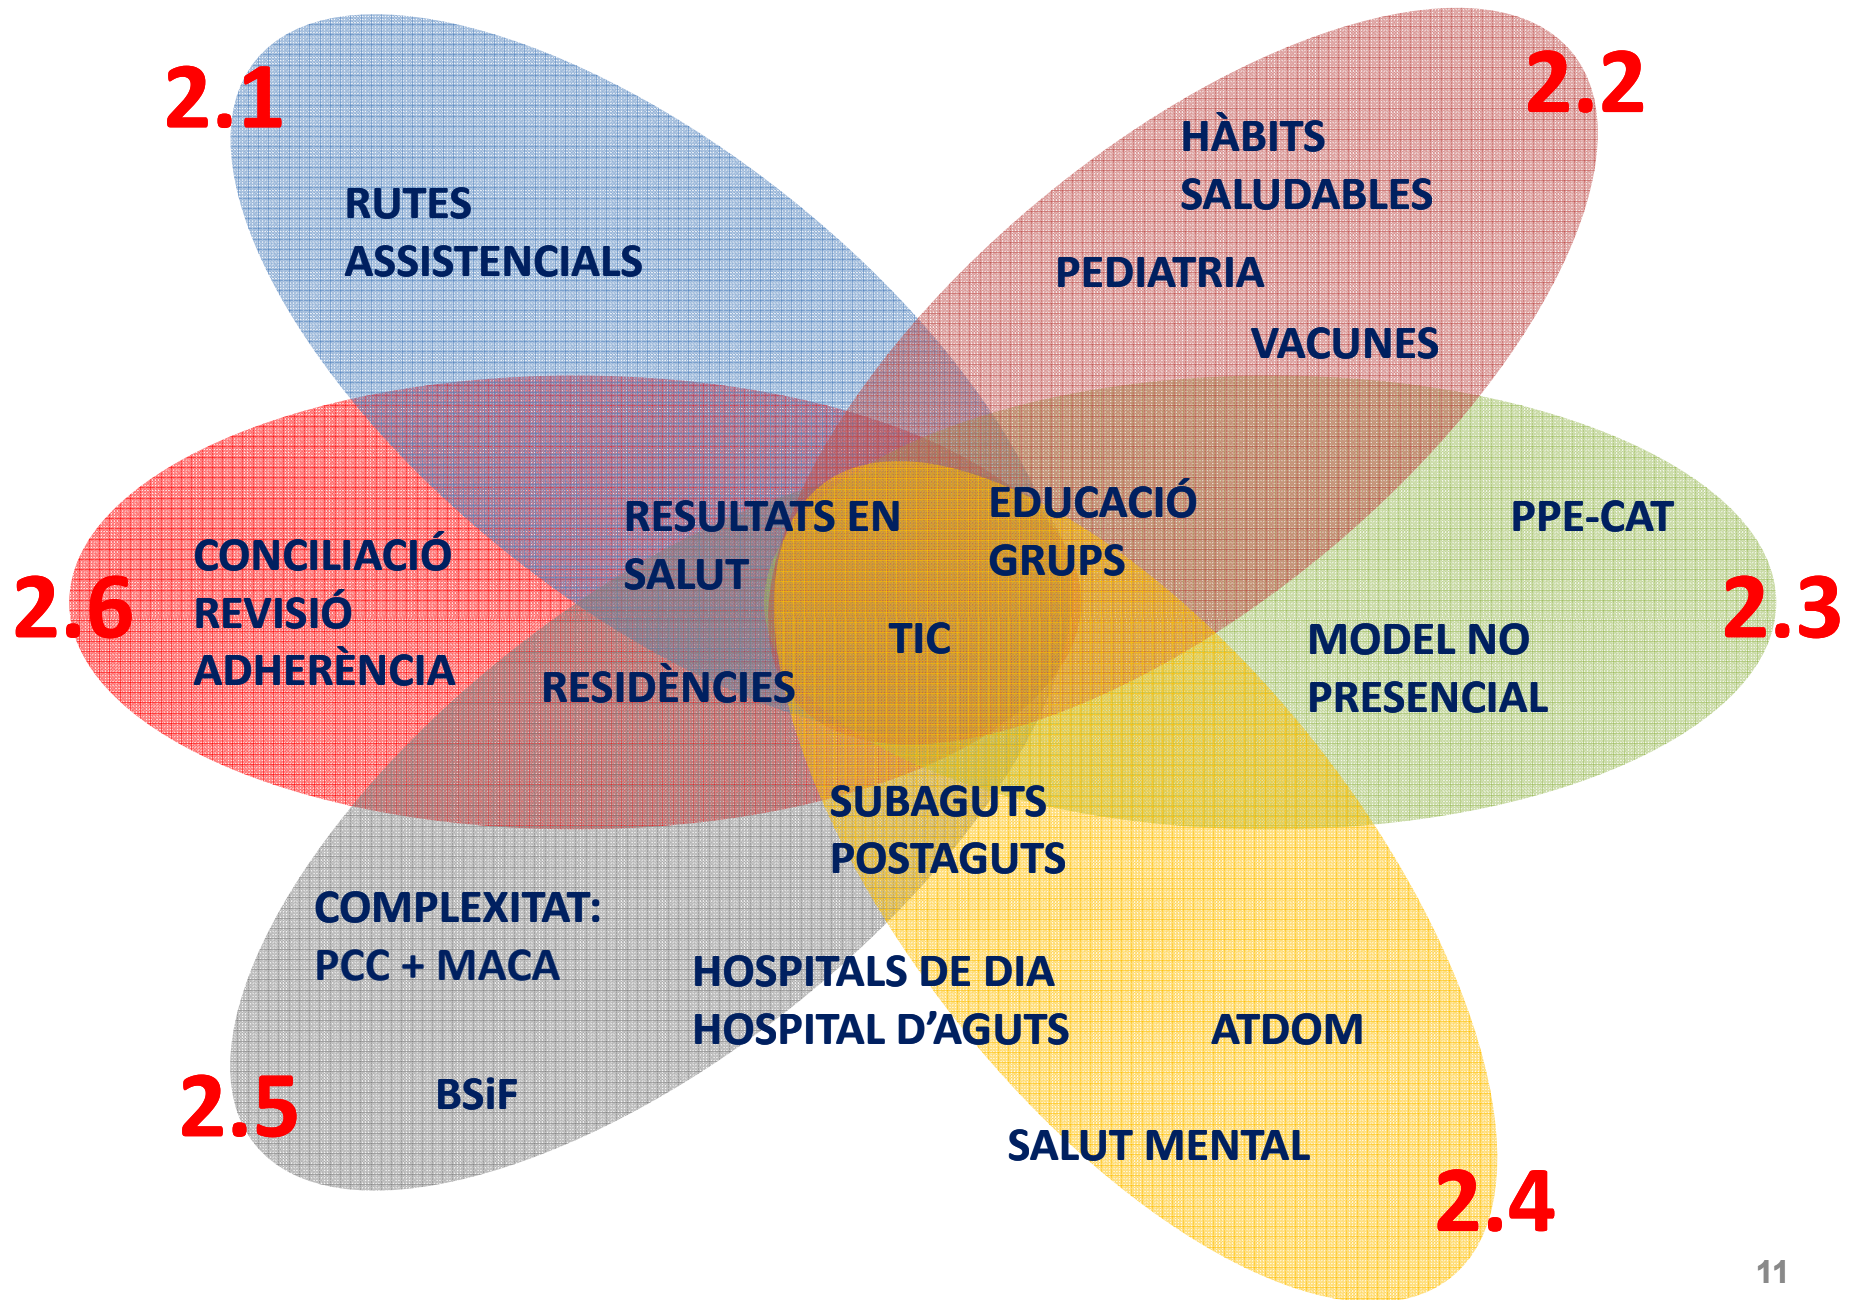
2.1

RUTES ASSISTENCIALS

2.2

HÀBITS SALUDABLES

PEDIATRIA

VACUNES

RESULTATS EN SALUT

EDUCACIÓ GRUPS

PPE-CAT

2.6

CONCILIACIÓ
REVISIÓ
ADHERÈNCIA

TIC

2.3

MODEL NO PRESENCIAL

RESIDÈNCIES

SUBAGUTS
POSTAGUTS

COMPLEXITAT:
PCC + MACA

HOSPITALS DE DIA
HOSPITAL D'AGUTS

ATDOM

2.5

BSiF

SALUT MENTAL

2.4

11